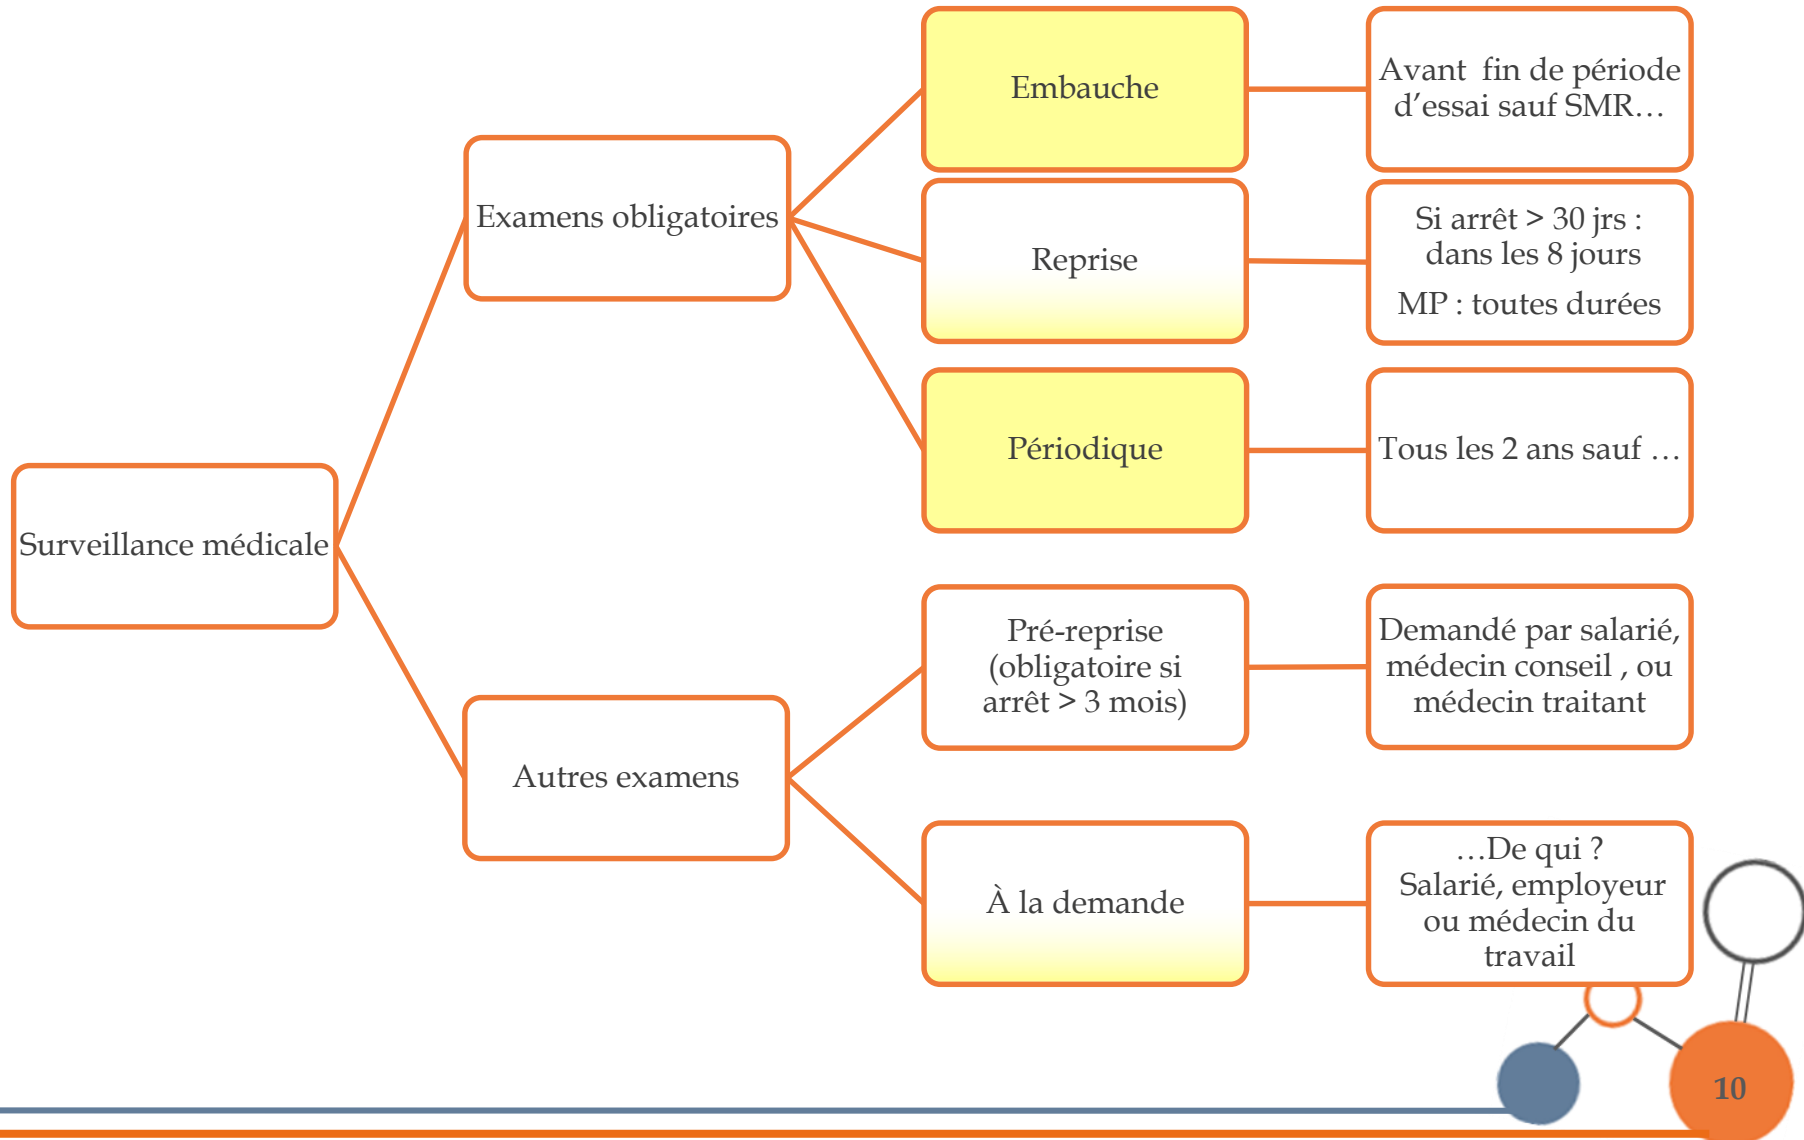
Surveillance médicale

Examens obligatoires

Embauche

Avant fin de période d'essai sauf SMR…

Reprise

Si arrêt > 30 jrs : dans les 8 jours

MP : toutes durées

Périodique

Tous les 2 ans sauf …

Autres examens

Pré-reprise (obligatoire si arrêt > 3 mois)

Demandé par salarié, médecin conseil , ou médecin traitant

À la demande

…De qui ? Salarié, employeur ou médecin du travail

10